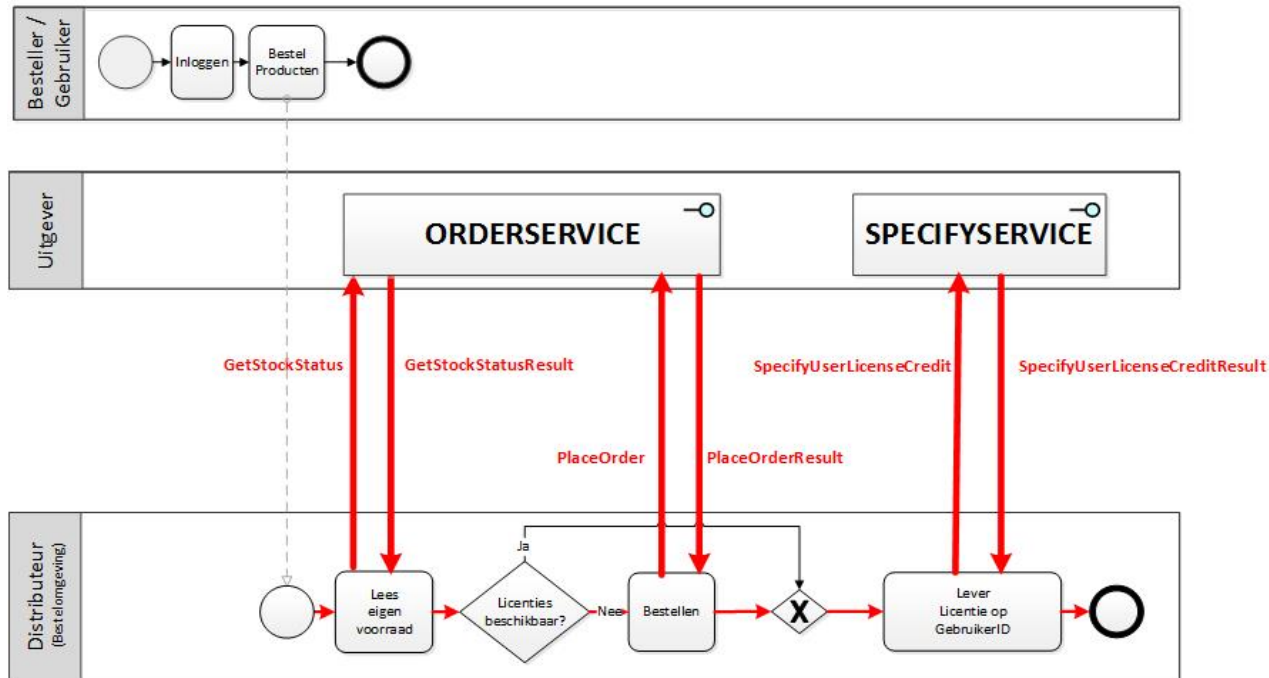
Besteller / Gebruiker

Inloggen

Bestel Producten

Uitgever

ORDERSERVICE

SPECIFYSERVICE

GetStockStatus

GetStockStatusResult

SpecifyUserLicenseCredit

SpecifyUserLicenseCreditResult

PlaceOrder

PlaceOrderResult

Distributeur (Bestelomgeving)

Ja

Lees eigen voorraad

Licenties beschikbaar?

Nee

Bestellen

X

Lever Licentie op GebruikerID